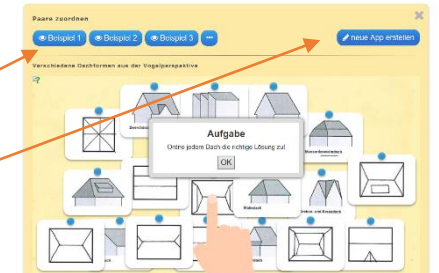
Paare zuordnen

Beispiel 1 Beispiel 2 Beispiel 3 ...

neue App erstellen

Verschiedene Dachformen aus der Vogelperspektive

Aufgabe

Ordne jedem Dach die richtige Lösung zu!

OK

Walmdach

Mansardenwalmdach

Krüppelwalmdach

Zeltdach

Sattel- und Kreuzdach